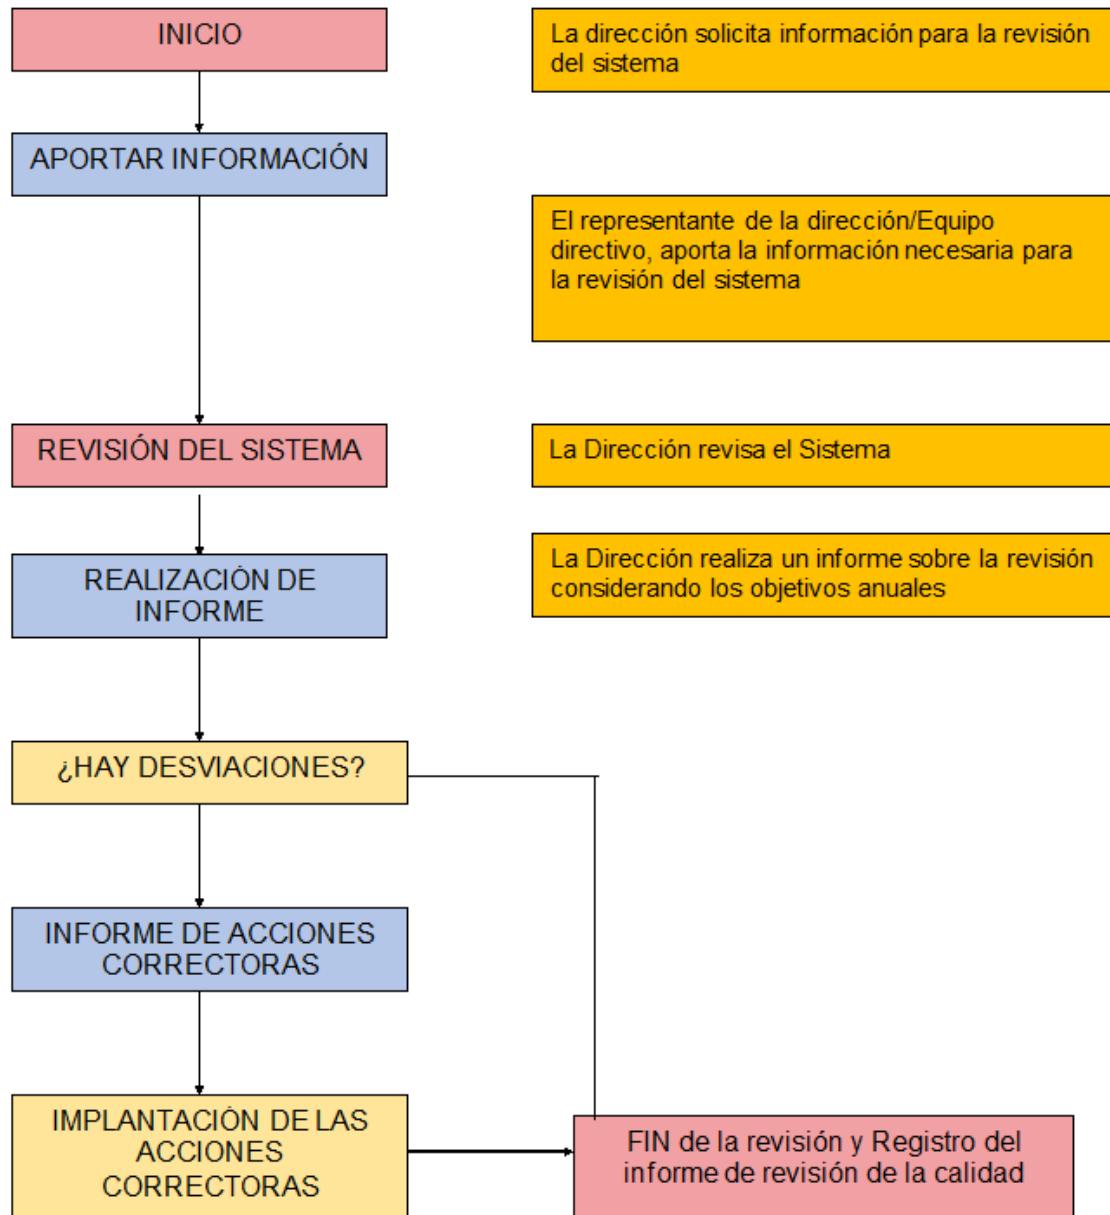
INICIO

La dirección solicita información para la revisión del sistema

APORTAR INFORMACIÓN

El representante de la dirección/Equipo directivo, aporta la información necesaria para la revisión del sistema

REVISIÓN DEL SISTEMA

La Dirección revisa el Sistema

REALIZACIÓN DE INFORME

La Dirección realiza un informe sobre la revisión considerando los objetivos anuales

¿HAY DESVIACIONES?

INFORME DE ACCIONES CORRECTORAS

IMPLANTACIÓN DE LAS ACCIONES CORRECTORAS

FIN de la revisión y Registro del informe de revisión de la calidad